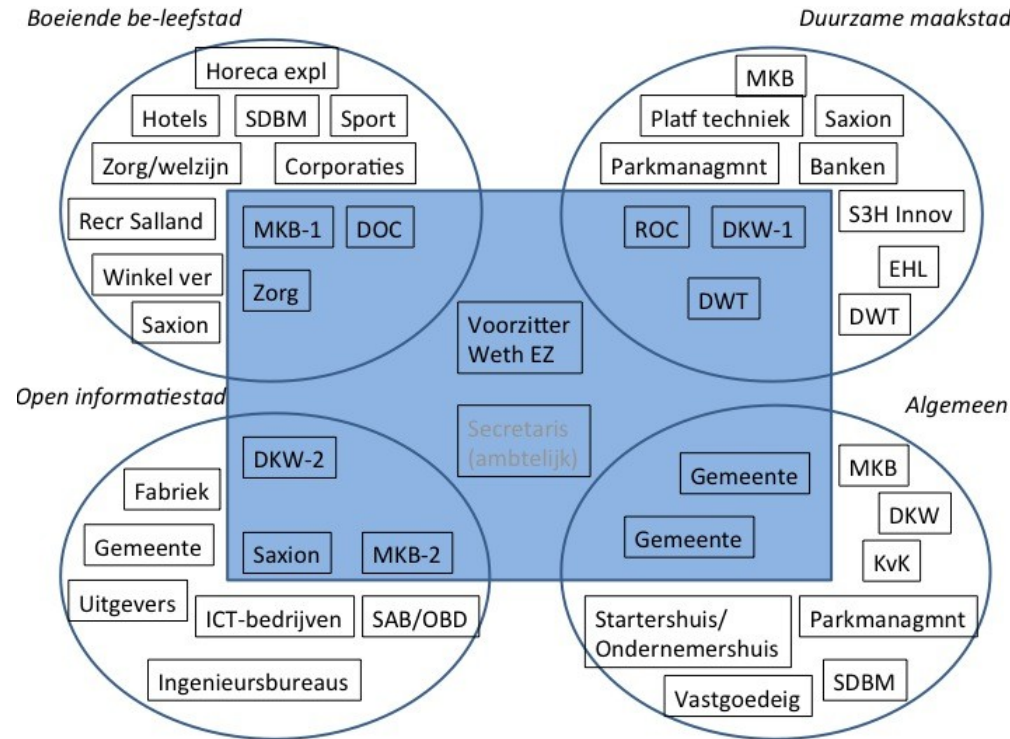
Boeiende be-leefstad

Duurzame maakstad

Horeca expl

Hotels

SDBM

Sport

Zorg/welzijn

Corporaties

Recr Salland

Winkel ver

Saxion

MKB

Platf techniek

Saxion

Parkmanagmnt

Banken

S3H Innov

EHL

DWT

MKB-1

DOC

Zorg

ROC

DKW-1

DWT

Voorzitter Weth EZ

Secretaris (ambtelijk)

Open informatiestad

Algemeen

DKW-2

Saxion

MKB-2

Gemeente

Gemeente

Fabriek

Gemeente

Uitgevers

ICT-bedrijven

SAB/OBD

Ingenieursbureaus

MKB

DKW

KvK

Startershuis/ Ondernemershuis

Parkmanagmnt

SDBM

Vastgoedeig